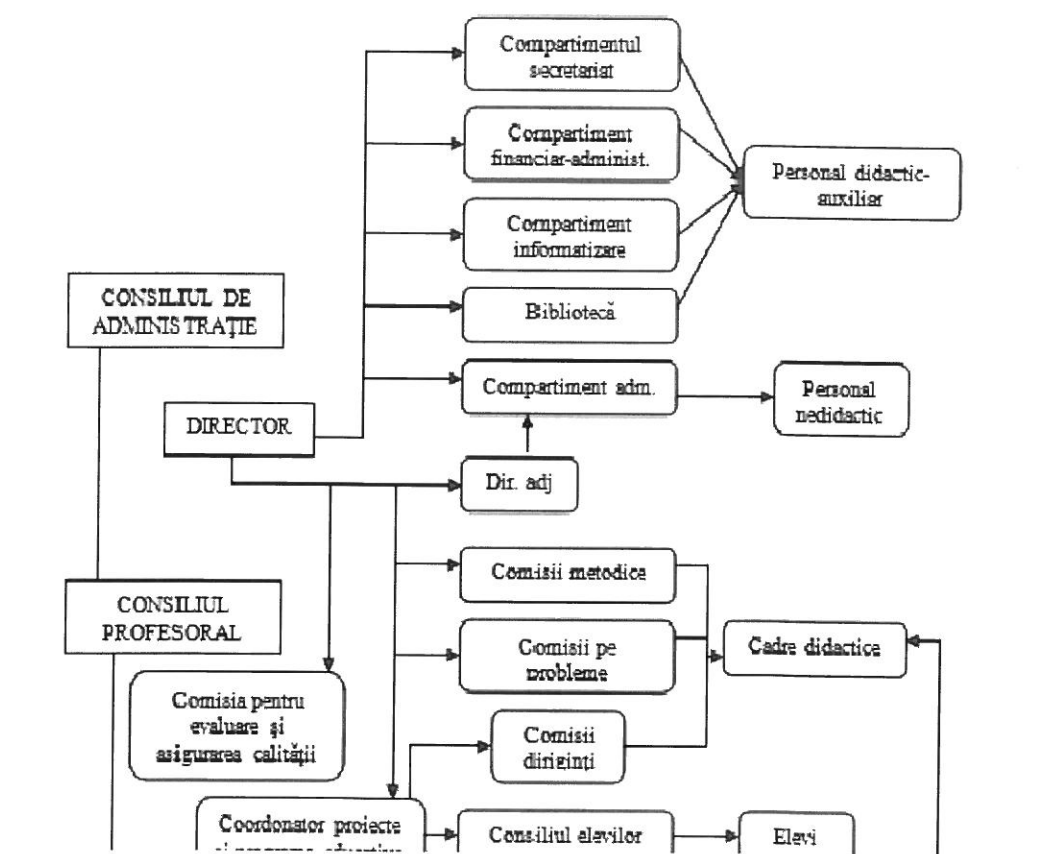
Compartimentul secretariat

Compartiment financiar-administ.

Compartiment informatizare

Bibliotecă

Compartiment adm.

Personal didactic-auxiliar

Personal nedidactic

CONSILIUL DE ADMINISTRAȚIE

DIRECTOR

Dir. adj

Comisii metodice

Comisii pe probleme

Cadre didactice

CONSILIUL PROFESORAL

Comisia pentru evaluare și asigurarea calității

Comisii diriginți

Coordonator proiecte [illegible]

Consiliul elevilor

Elevi